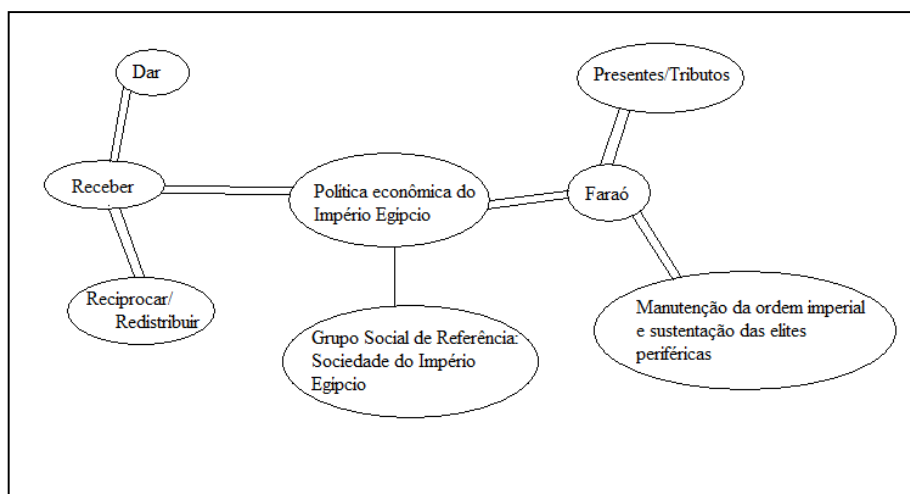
Dar

Receber

Reciprocar/ Redistribuir

Política econômica do Império Egípcio

Grupo Social de Referência: Sociedade do Império Egípcio

Presentes/Tributos

Faraó

Manutenção da ordem imperial e sustentação das elites periféricas